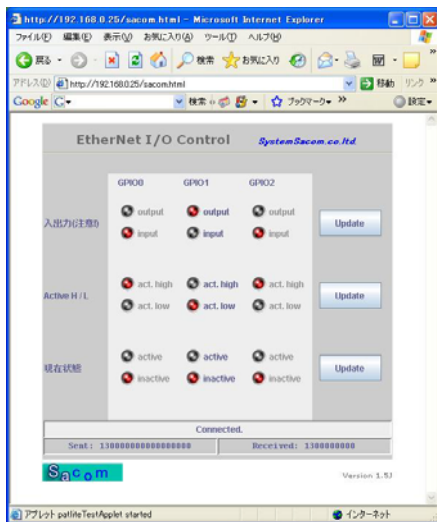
http://192.168.0.25/sacom.html - Microsoft Internet Explorer

ファイル(F) 編集(E) 表示(V) お気に入り(A) ツール(T) ヘルプ(H)

戻る 検索 お気に入り

アドレス(D) http://192.168.0.25/sacom.html 移動 リンク

Google 検索 ブックマーク 設定

EtherNet I/O Control SystemSacom.co.ltd

| | GPIO0 | GPIO1 | GPIO2 | |
|---|---|---|---|---|
| 入出力(注意) | output | output | output | Update |
| | input | input | input | |
| Active H / L | act. high | act. high | act. high | Update |
| | act. low | act. low | act. low | |
| 現在状態 | active | active | active | Update |
| | inactive | inactive | inactive | |

Connected.

Sent: 13000000000000000

Received: 1300000000

Sacom

Version 1.5J

アプレット patliteTestApplet started

インターネット